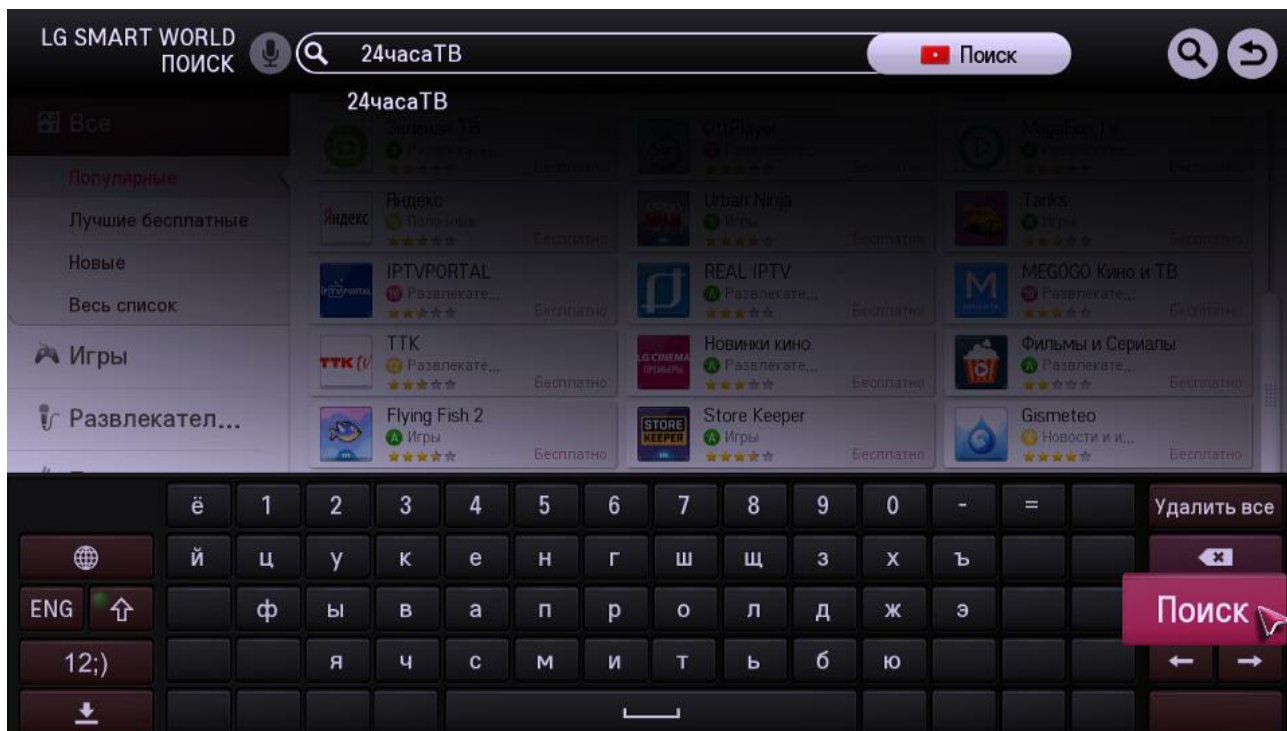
LG SMART WORLD ПОИСК

24часаТВ

Поиск

24часаТВ

Все

Популярные

Лучшие бесплатные

Новые

Весь список

Игры

Развлекател...

Зеленая ТВ
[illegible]
Бесплатно

OttPlayer
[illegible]
Бесплатно

MegaFon TV
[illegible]
Бесплатно

Яндекс
Полезные
Бесплатно

Urban Ninja
Игры
Бесплатно

Tanks
Игры
Бесплатно

IPTVPORTAL
Развлекате...
Бесплатно

REAL IPTV
Развлекате...
Бесплатно

MEGOGO Кино и ТВ
Развлекате...
Бесплатно

TTK
Развлекате...
Бесплатно

Новинки кино
Развлекате...
Бесплатно

Фильмы и Сериалы
Развлекате...
Бесплатно

Flying Fish 2
Игры
Бесплатно

Store Keeper
Игры
Бесплатно

Gismeteo
Новости и и...
Бесплатно

ё 1 2 3 4 5 6 7 8 9 0 - =

Удалить все

й ц у к е н г ш щ з х ъ

ENG

ф ы в а п р о л д ж э

Поиск

12;)

я ч с м и т ь б ю